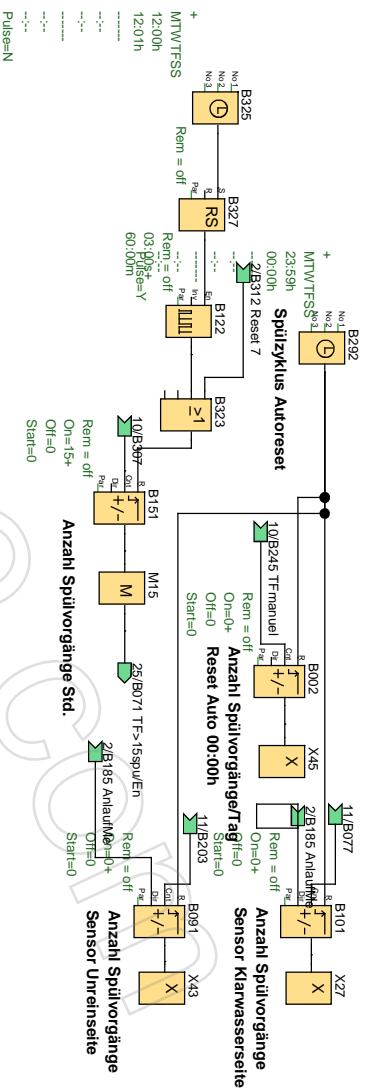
+
MTWTFSS
12:00h
12:01h
--:--
--:--
--:--
--:--
Pulse=N

B325
No 1
No 2
No 3

B327
RS
Rem = off
Par
S
R

B122
Rem = off
03:00s+
Pulse=Y
60:00m
En
Inv
Par

2/B312 Reset 7

B292
No 1
No 2
No 3
+
MTWTFSS
23:59h
00:00h
--:--
Spülzyklus Autoreset

B323
≥1

10/B307
B151
Rem = off
On=15+
Off=0
Start=0
Cnt
Dir
Par
R
+/-

M15
M
25/B071 TF>15spuEn
Anzahl Spülvorgänge Std.

10/B245 TF manuel
B002
Rem = off
On=0+
Off=0
Start=0
Cnt
Dir
Par
R
+/-
Anzahl Spülvorgänge/Tag
Reset Auto 00:00h

X45
X

11/B077
2/B185 Anlaufme
B101
Rem = off
On=0+
Off=0
Start=0
Cnt
Dir
Par
R
+/-
X27
X
Anzahl Spülvorgänge
Sensor Klarwasserseite

11/B203
2/B185 Anlaufme
B091
Rem = off
On=0+
Off=0
Start=0
Cnt
Dir
Par
R
+/-
X43
X
Anzahl Spülvorgänge
Sensor Unreinseite